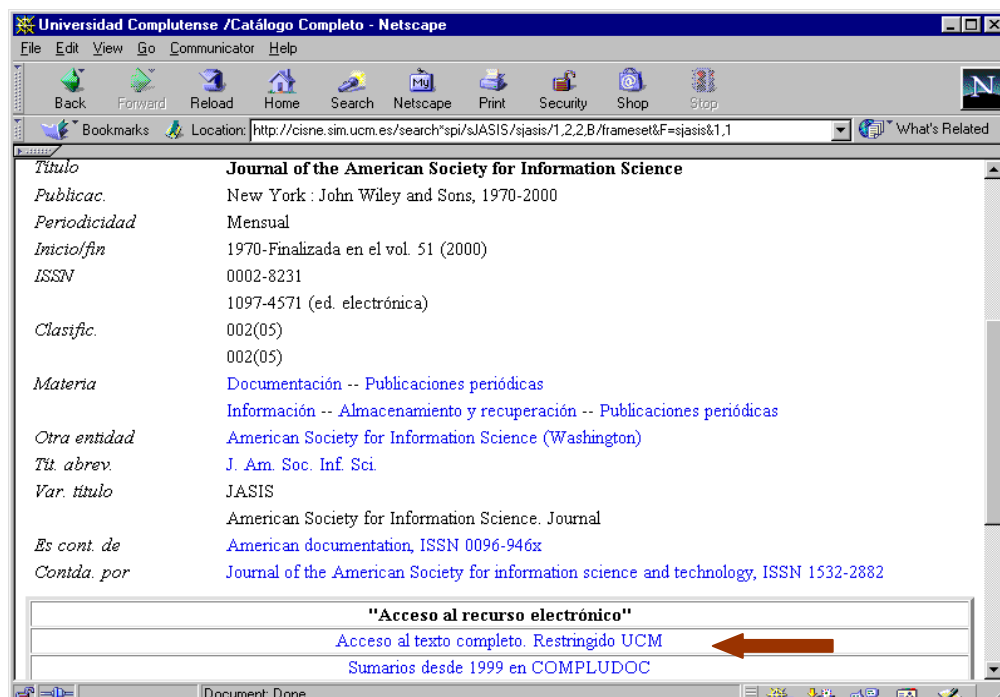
Universidad Complutense /Catálogo Completo - Netscape

File Edit View Go Communicator Help

Back Forward Reload Home Search Netscape Print Security Shop Stop

Bookmarks Location: http://cisne.sim.ucm.es/search*spi/sJASIS/sjasis/1,2,2,B/frameset&F=sjasis&1,1 What's Related

| | |
|---|---|
| Título | Journal of the American Society for Information Science |
| Publicac. | New York : John Wiley and Sons, 1970-2000 |
| Periodicidad | Mensual |
| Inicio/fin | 1970-Finalizada en el vol. 51 (2000) |
| ISSN | 0002-8231 |
| | 1097-4571 (ed. electrónica) |
| Clasific. | 002(05) |
| | 002(05) |
| Materia | Documentación -- Publicaciones periódicas |
| | Información -- Almacenamiento y recuperación -- Publicaciones periódicas |
| Otra entidad | American Society for Information Science (Washington) |
| Tít. abrev. | J. Am. Soc. Inf. Sci. |
| Var. título | JASIS |
| | American Society for Information Science. Journal |
| Es cont. de | American documentation, ISSN 0096-946x |
| Contda. por | Journal of the American Society for information science and technology, ISSN 1532-2882 |

| "Acceso al recurso electrónico" |
|---|
| Acceso al texto completo. Restringido UCM |
| Sumarios desde 1999 en COMPLUDOC |

Document: Done